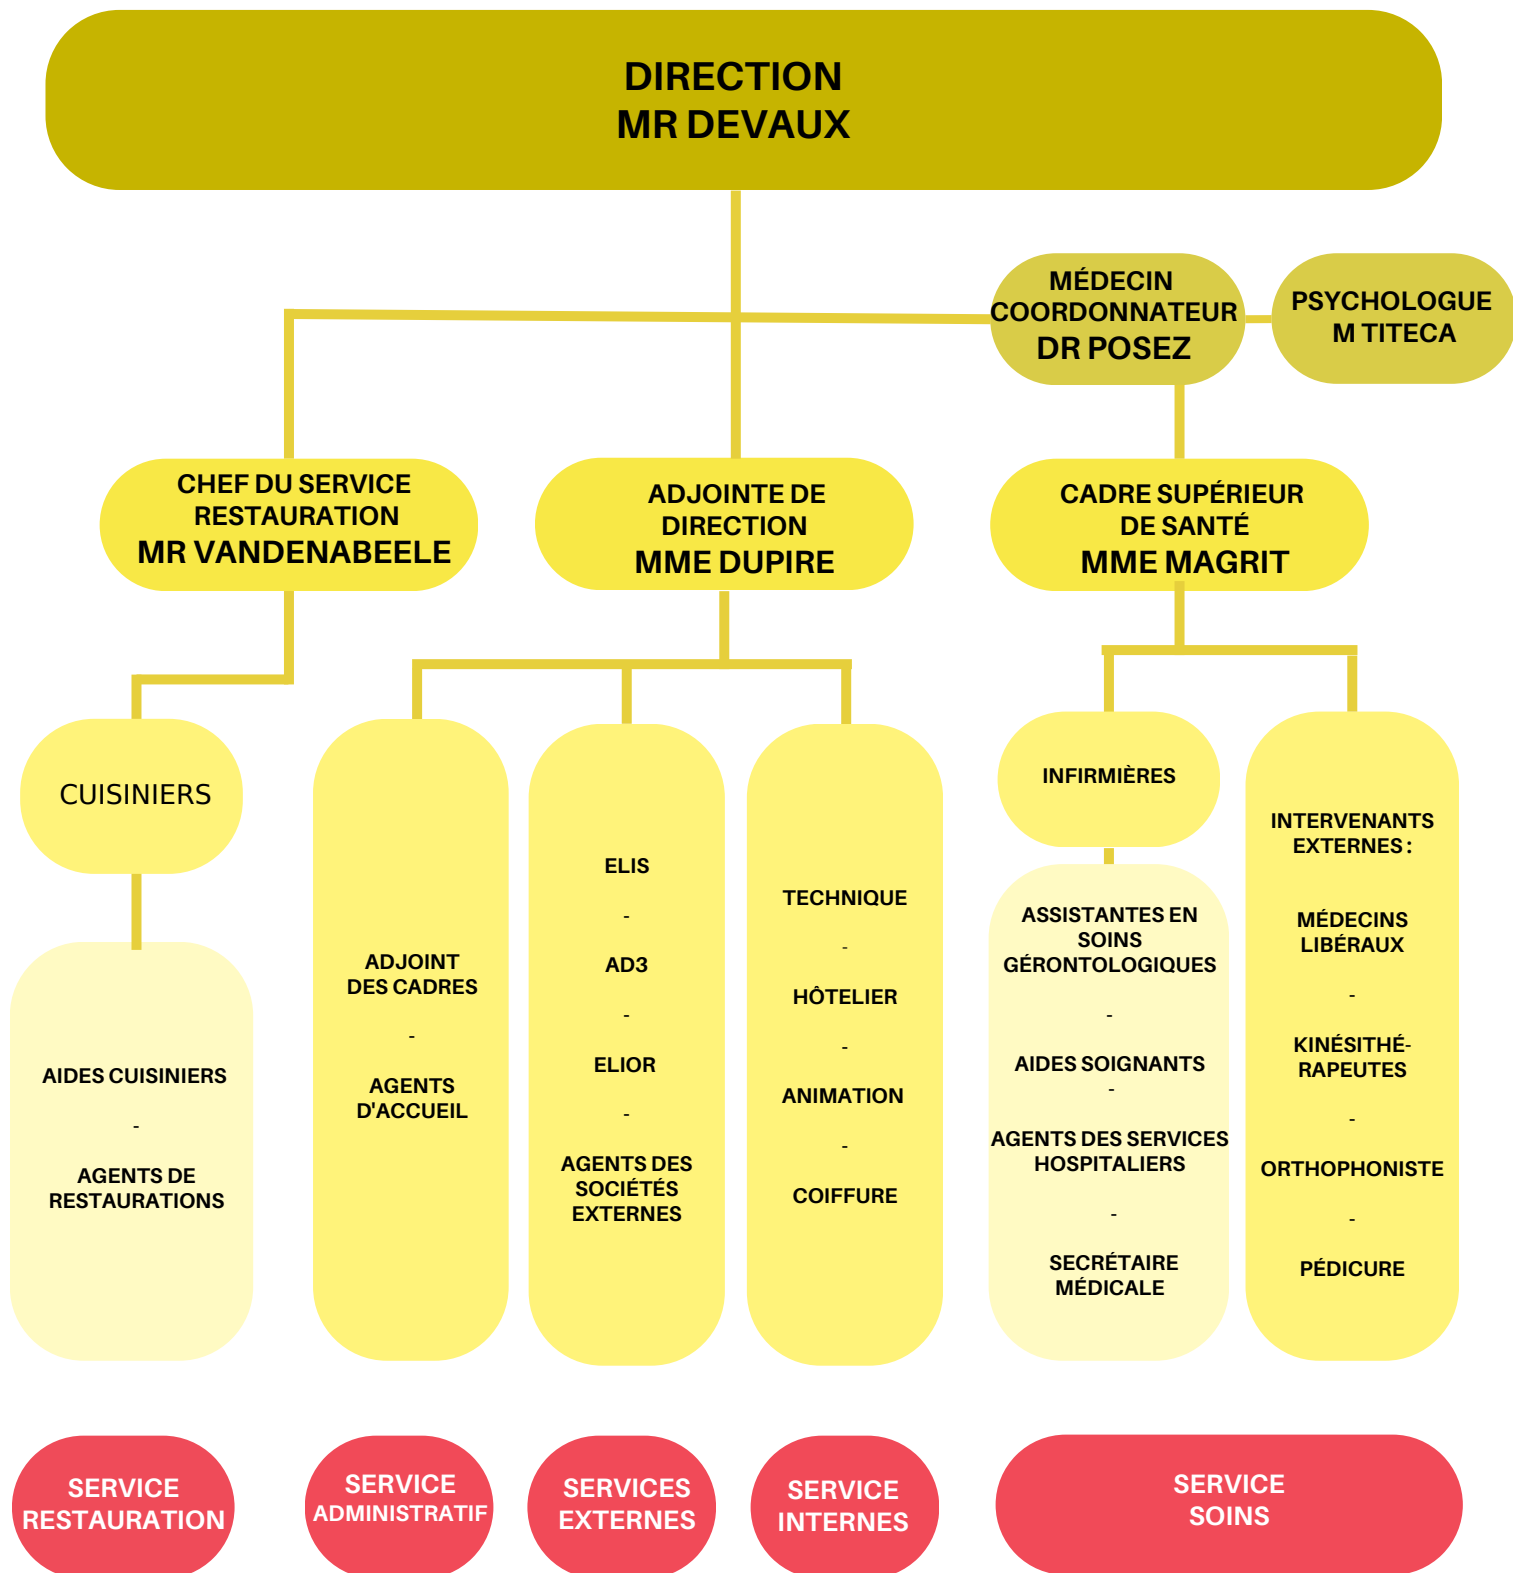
DIRECTION
MR DEVAUX

MÉDECIN COORDONNATEUR
DR POSEZ

PSYCHOLOGUE
M TITECA

CHEF DU SERVICE RESTAURATION
MR VANDENABEELE

ADJOINTE DE DIRECTION
MME DUPIRE

CADRE SUPÉRIEUR DE SANTÉ
MME MAGRIT

CUISINIERS

AIDES CUISINIERS
-
AGENTS DE RESTAURATIONS

ADJOINT DES CADRES
-
AGENTS D'ACCUEIL

ELIS
-
AD3
-
ELIOR
-
AGENTS DES SOCIÉTÉS EXTERNES

TECHNIQUE
-
HÔTELIER
-
ANIMATION
-
COIFFURE

INFIRMIÈRES

ASSISTANTES EN SOINS GÉRONTOLOGIQUES
-
AIDES SOIGNANTS
-
AGENTS DES SERVICES HOSPITALIERS
-
SECRÉTAIRE MÉDICALE

INTERVENANTS EXTERNES :
MÉDECINS LIBÉRAUX
-
KINÉSITHÉ-RAPEUTES
-
ORTHOPHONISTE
-
PÉDICURE

SERVICE RESTAURATION

SERVICE ADMINISTRATIF

SERVICES EXTERNES

SERVICE INTERNES

SERVICE SOINS